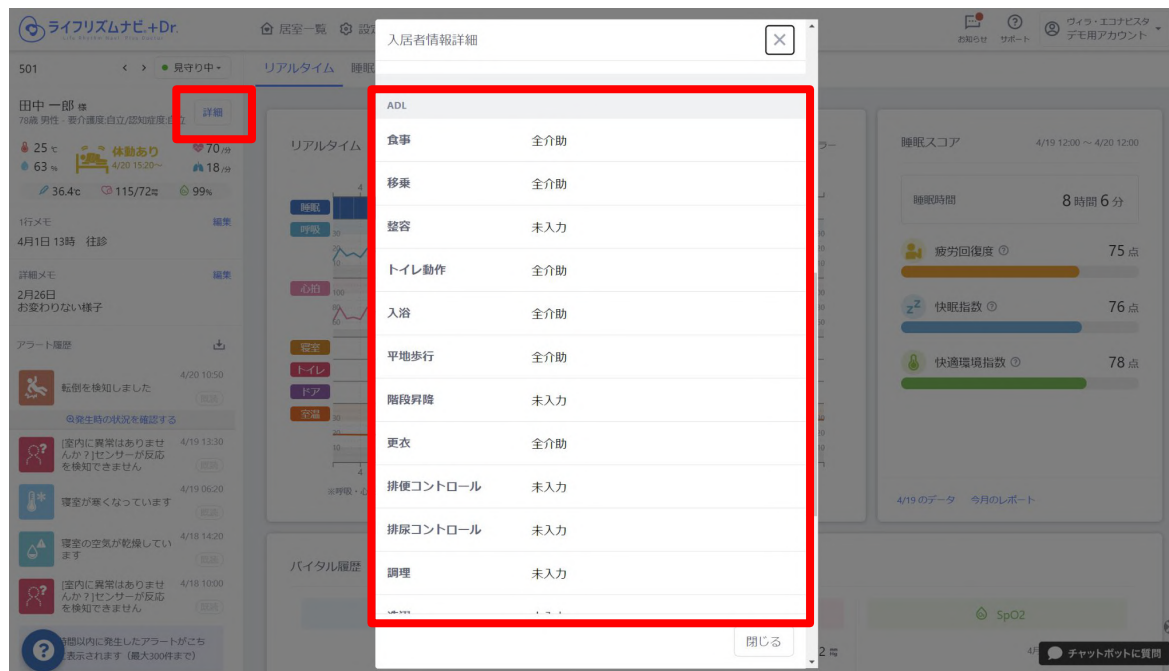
ライフリズムナビ.+Dr.

居室一覧 設

お知らせ サポート ヴィラ・エコナビスタ デモ用アカウント

501 見守り中

リアルタイム 睡眠

田中 一郎 様
78歳 男性・要介護度:自立/認知症度:自立
詳細

25 ℃ 63 % 体動あり 4/20 15:20〜 70 /分 18 /分

36.4℃ 115/72 99%

1行メモ 編集
4月1日 13時 往診

詳細メモ 編集
2月26日
お変わりない様子

アラート履歴

転倒を検知しました 4/20 10:50
発生時の状況を確認する

[室内に異常はありませんか？]センサーが反応を検知できません 4/19 13:30

寝室が寒くなっています 4/19 06:20

寝室の空気が乾燥しています 4/18 14:20

[室内に異常はありませんか？]センサーが反応を検知できません 4/18 10:00

時間以内に発生したアラートがこちら表示されます（最大300件まで）

リアルタイム

睡眠 呼吸 心拍 寝室 トイレ ドア 空調

バイタル履歴

入居者情報詳細

ADL

| | |
|---|---|
| 食事 | 全介助 |
| 移乗 | 全介助 |
| 整容 | 未入力 |
| トイレ動作 | 全介助 |
| 入浴 | 全介助 |
| 平地歩行 | 全介助 |
| 階段昇降 | 未入力 |
| 更衣 | 全介助 |
| 排便コントロール | 未入力 |
| 排尿コントロール | 未入力 |
| 調理 | 未入力 |

閉じる

睡眠スコア 4/19 12:00 〜 4/20 12:00

睡眠時間 8時間6分

疲労回復度 75 点
快眠指数 76 点
快適環境指数 78 点

4/19のデータ 今月のレポート

SpO2

チャットボットに質問